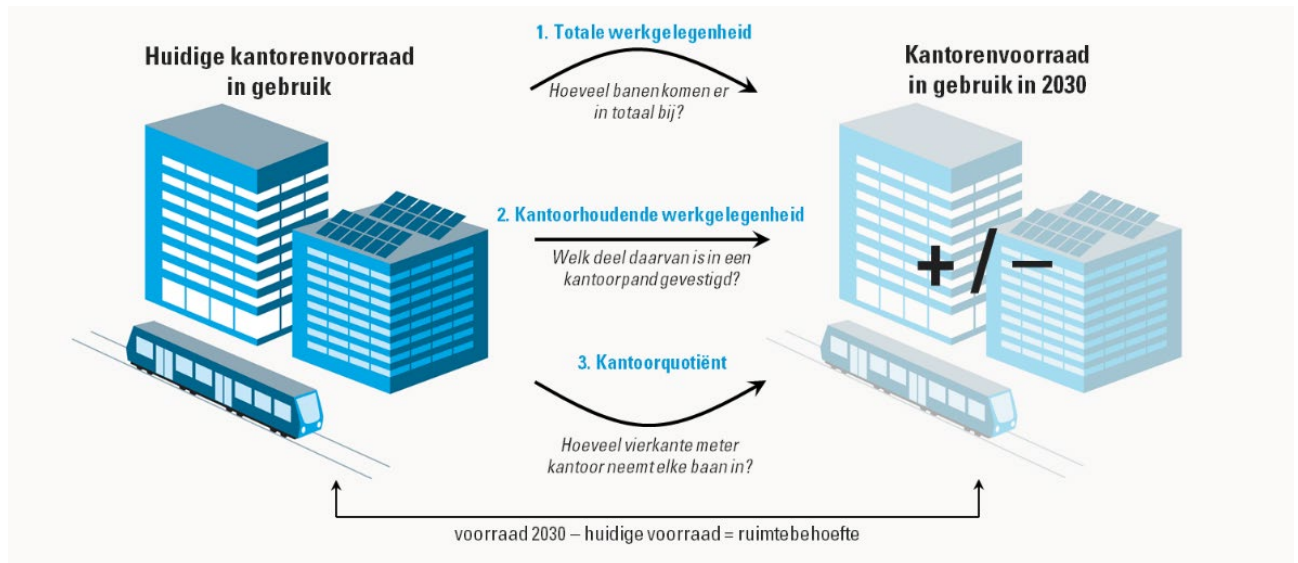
Huidige kantorenvoorraad in gebruik

1. Totale werkgelegenheid

Hoeveel banen komen er in totaal bij?

Kantorenvoorraad in gebruik in 2030

2. Kantoorhoudende werkgelegenheid

Welk deel daarvan is in een kantoorpand gevestigd?

+ / −

3. Kantoorquotiënt

Hoeveel vierkante meter kantoor neemt elke baan in?

voorraad 2030 – huidige voorraad = ruimtebehoefte